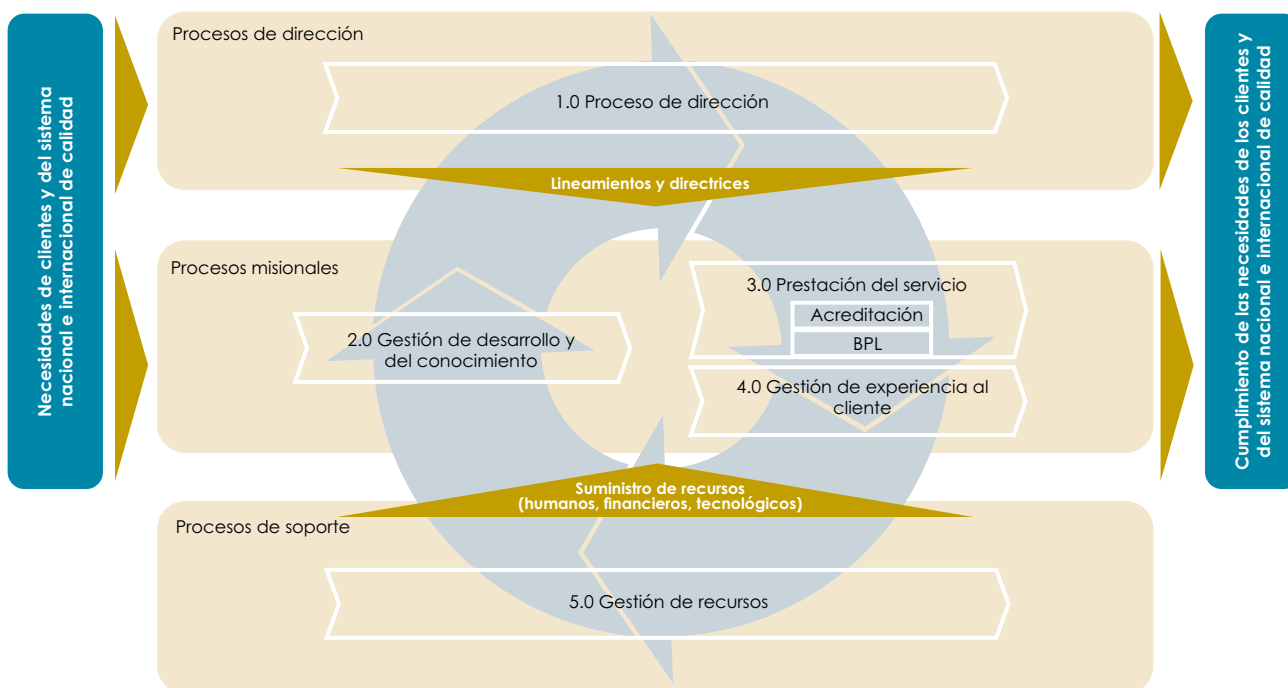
Necesidades de clientes y del sistema nacional e internacional de calidad

Procesos de dirección

1.0 Proceso de dirección

Lineamientos y directrices

Procesos misionales

2.0 Gestión de desarrollo y del conocimiento

3.0 Prestación del servicio

Acreditación

BPL

4.0 Gestión de experiencia al cliente

Suministro de recursos (humanos, financieros, tecnológicos)

Procesos de soporte

5.0 Gestión de recursos

Cumplimiento de las necesidades de los clientes y del sistema nacional e internacional de calidad